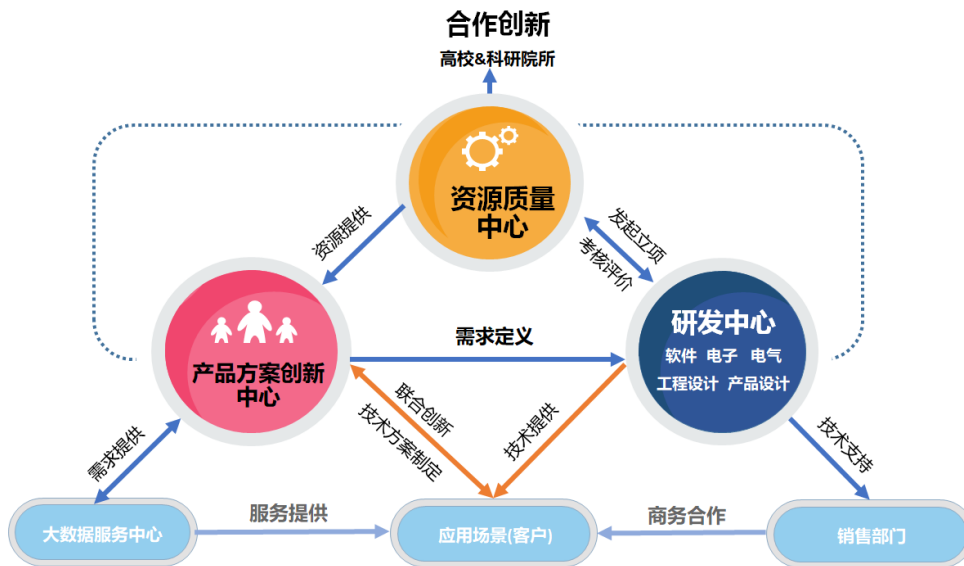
合作创新
高校&科研院所

资源质量中心

资源提供

发起立项
考核评价

产品方案创新中心

需求定义

研发中心
软件 电子 电气
工程设计 产品设计

联合创新
技术方案制定

技术提供

需求提供

技术支持

大数据服务中心

服务提供

应用场景(客户)

商务合作

销售部门